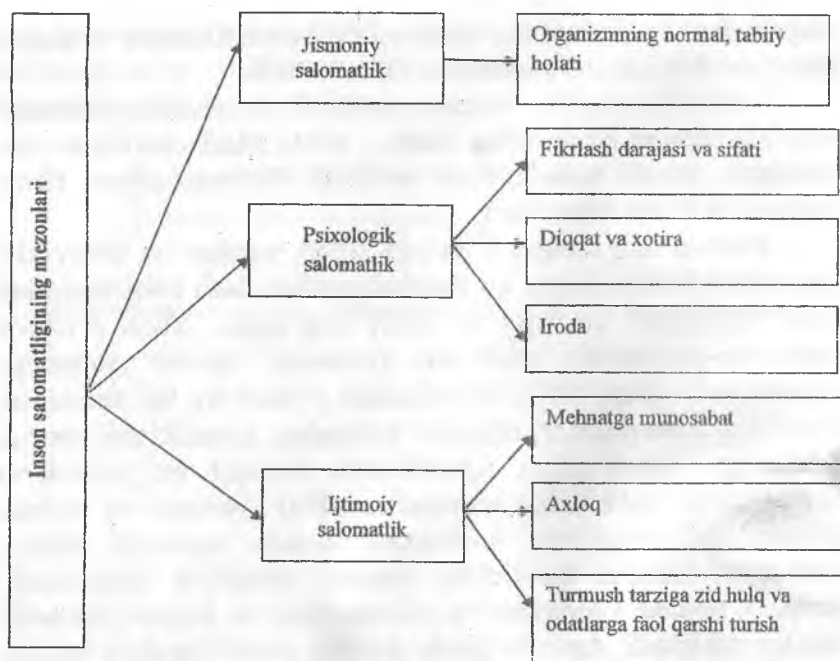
Inson salomatligining mezonlari

Jismoniy salomatlik

Organizmning normal, tabiiy holati

Psixologik salomatlik

Fikrlash darajasi va sifati

Diqqat va xotira

Iroda

Ijtimoiy salomatlik

Mehnatga munosabat

Axloq

Turmush tarziga zid hulq va odatlarga faol qarshi turish